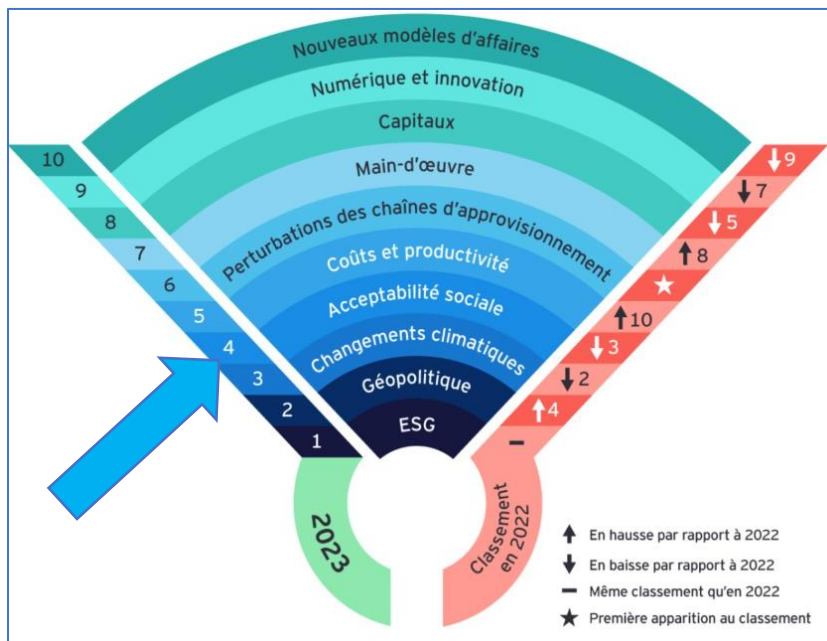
10
9
8
7
6
5
4
3
2
1

Nouveaux modèles d'affaires
Numérique et innovation
Capitaux
Main-d'œuvre
Perturbations des chaînes d'approvisionnement
Coûts et productivité
Acceptabilité sociale
Changements climatiques
Géopolitique
ESG

9
7
5
8
★
10
3
2
4
—

2023

Classement en 2022

En hausse par rapport à 2022
En baisse par rapport à 2022
Même classement qu'en 2022
★ Première apparition au classement